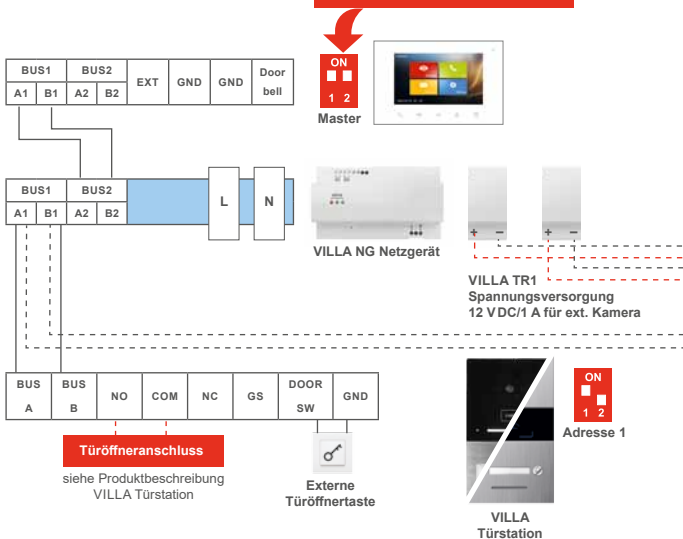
| BUS1 | | BUS2 | | EXT | GND | GND | Door bell |
|---|---|---|---|---|---|---|---|
| A1 | B1 | A2 | B2 | | | | |

ON
1 2
Master

| BUS1 | | BUS2 | | L | N |
|---|---|---|---|---|---|
| A1 | B1 | A2 | B2 | | |

VILLA NG Netzgerät

+ –
+ –

VILLA TR1
Spannungsversorgung
12 VDC/1 A für ext. Kamera

| BUS A | BUS B | NO | COM | NC | GS | DOOR SW | GND |
|---|---|---|---|---|---|---|---|

Türöffneranschluss
siehe Produktbeschreibung VILLA Türstation

Externe Türöffnertaste

ON
1 2
Adresse 1

VILLA
Türstation